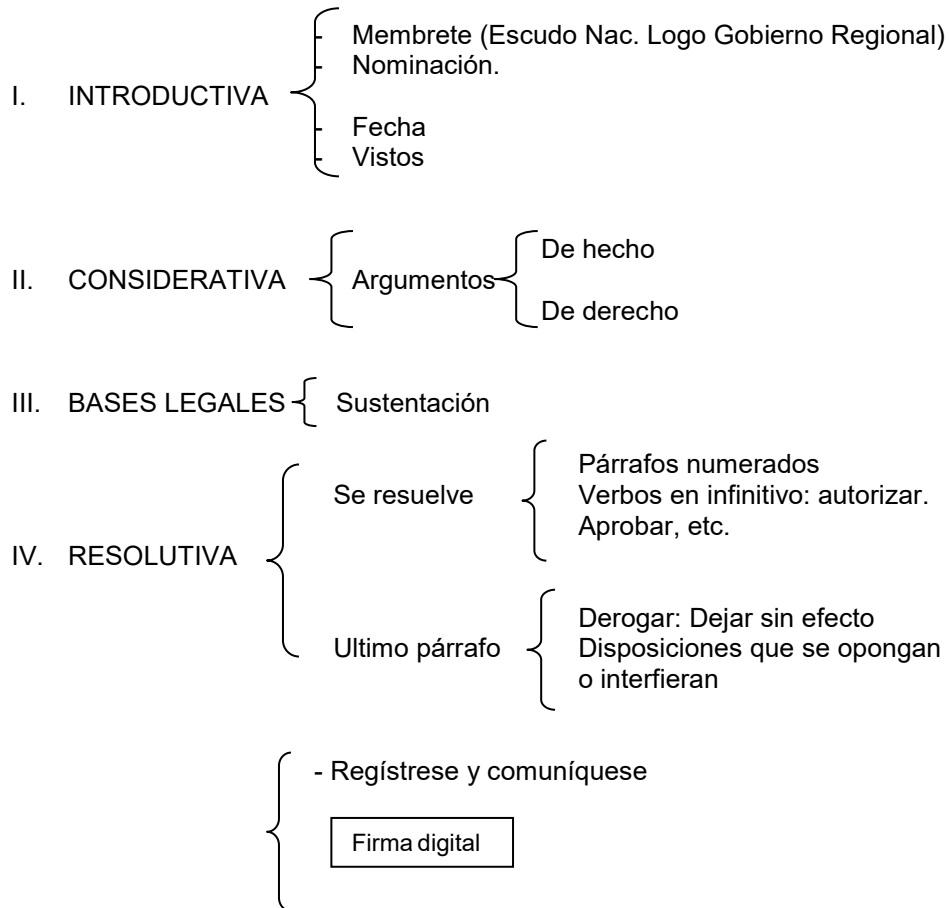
I. INTRODUCTIVA

- Membrete (Escudo Nac. Logo Gobierno Regional)
- Nominación.
- Fecha
- Vistos

II. CONSIDERATIVA

Argumentos

De hecho

De derecho

III. BASES LEGALES

Sustentación

IV. RESOLUTIVA

Se resuelve

Párrafos numerados
Verbos en infinitivo: autorizar. Aprobar, etc.

Ultimo párrafo

Derogar: Dejar sin efecto
Disposiciones que se opongan o interfieran

- Regístrese y comuníquese

Firma digital